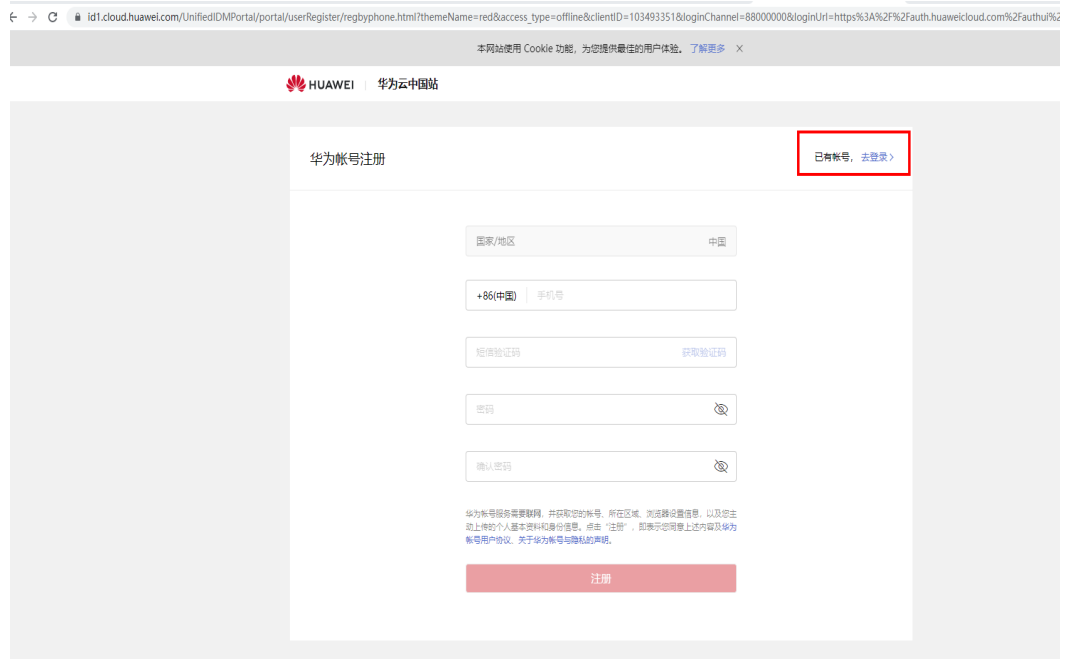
id1.cloud.huawei.com/UnifiedIDMPortal/portal/userRegister/regbyphone.html?themeName=red&access_type=offline&clientID=103493351&loginChannel=88000000&loginUrl=https%3A%2F%2Fauth.huaweicloud.com%2Fauthui%2

本网站使用 Cookie 功能，为您提供最佳的用户体验。了解更多 ×

HUAWEI | 华为云中国站

华为帐号注册

已有帐号，去登录 >

国家/地区 中国

+86(中国) 手机号

短信验证码 获取验证码

密码

确认密码

华为帐号服务需要联网，并获取您的帐号、所在区域、浏览器设置信息，以及您主动上传的个人基本资料和身份信息。点击"注册"，即表示您同意上述内容及华为帐号用户协议、关于华为帐号与隐私的声明。

注册